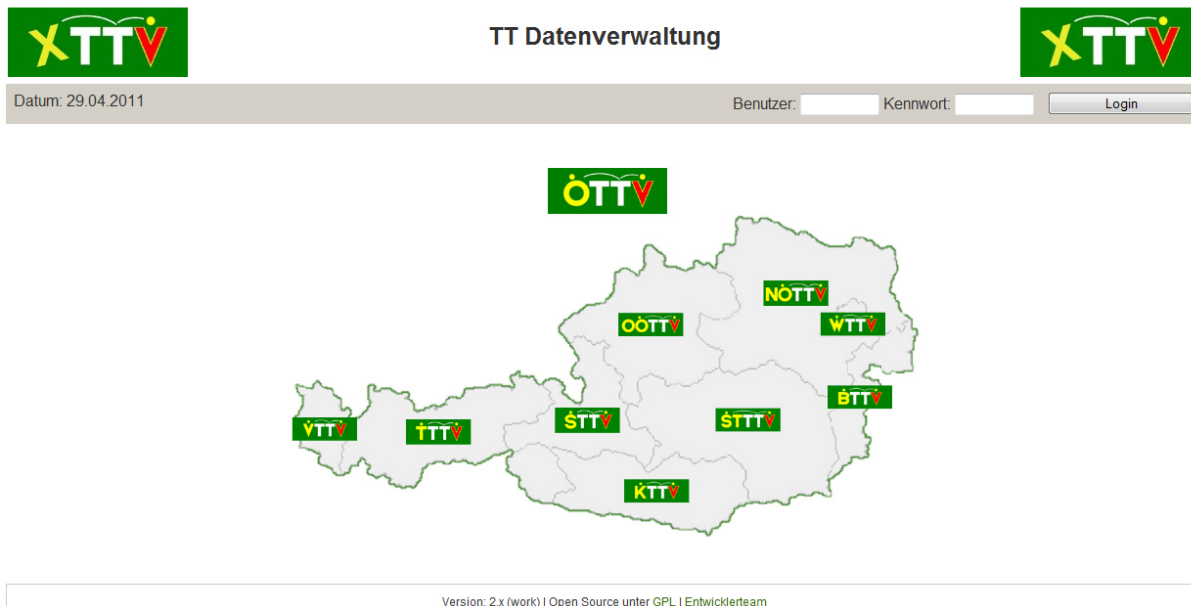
XTTV

TT Datenverwaltung

XTTV

Datum: 29.04.2011

Benutzer: Kennwort: Login

ÖTTV

NÖTTV

OÖTTV

WTTV

BTTV

VTTV

TTTV

STTV

STTTV

KTTV

Version: 2.x (work) | Open Source unter GPL | Entwicklerteam